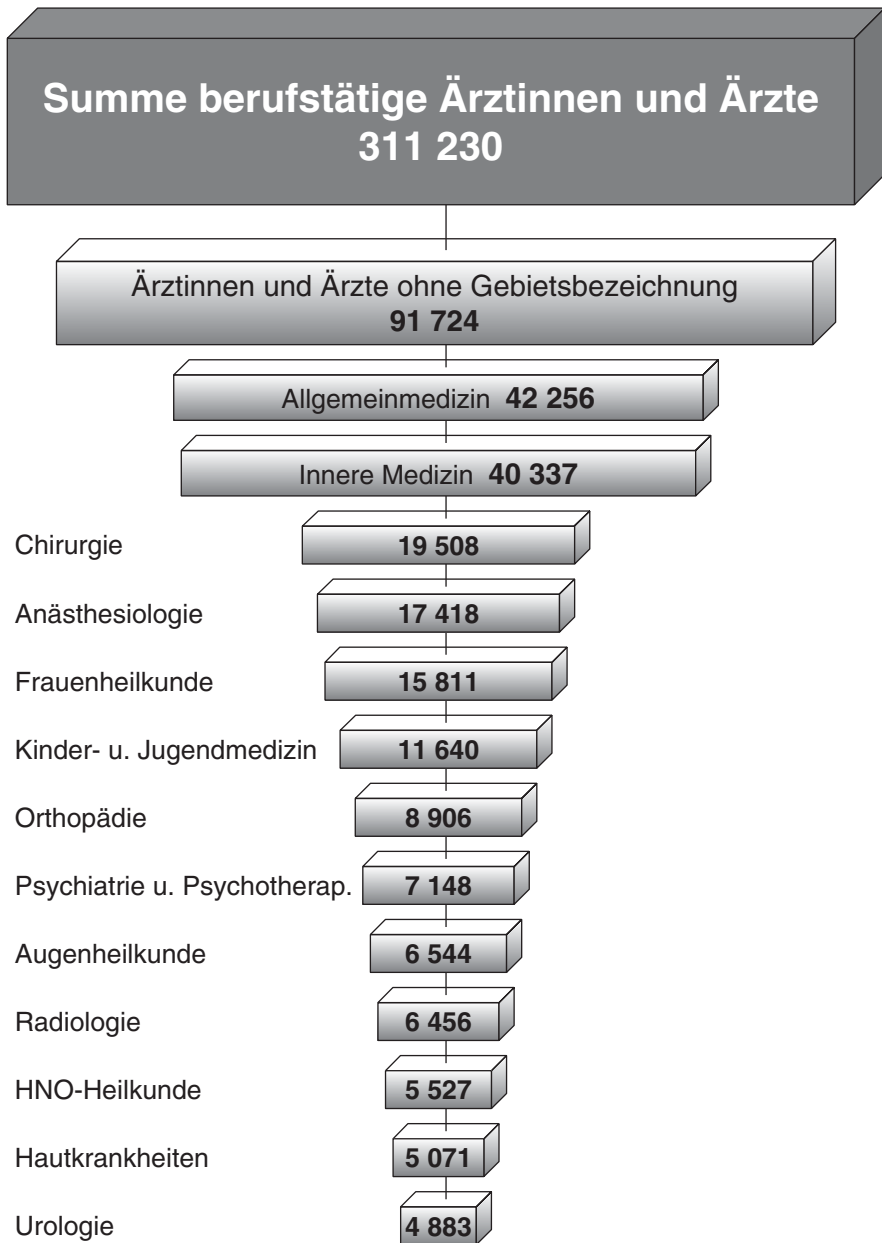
Summe berufstätige Ärztinnen und Ärzte
311 230

Ärztinnen und Ärzte ohne Gebietsbezeichnung
91 724

Allgemeinmedizin 42 256

Innere Medizin 40 337

Chirurgie 19 508

Anästhesiologie 17 418

Frauenheilkunde 15 811

Kinder- u. Jugendmedizin 11 640

Orthopädie 8 906

Psychiatrie u. Psychotherap. 7 148

Augenheilkunde 6 544

Radiologie 6 456

HNO-Heilkunde 5 527

Hautkrankheiten 5 071

Urologie 4 883